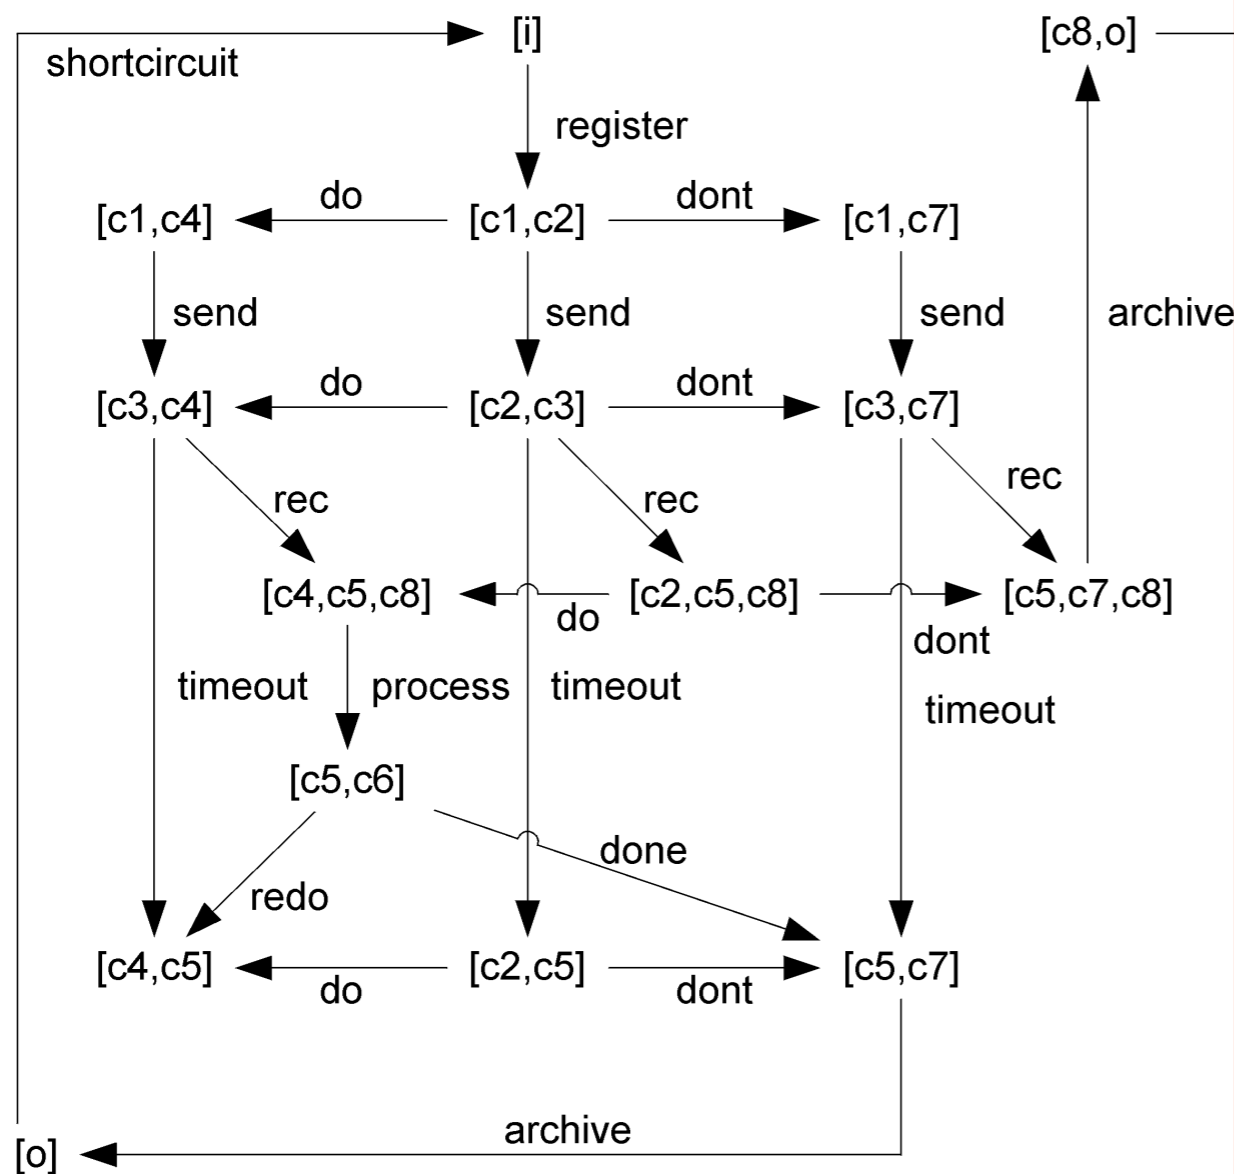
[i]
shortcircuit
[c8,o]
register
archive
[c1,c4]
do
[c1,c2]
dont
[c1,c7]
send
send
send
[c3,c4]
do
[c2,c3]
dont
[c3,c7]
rec
rec
rec
[c4,c5,c8]
do
[c2,c5,c8]
[c5,c7,c8]
dont
timeout
process
timeout
timeout
[c5,c6]
done
redo
[c4,c5]
do
[c2,c5]
dont
[c5,c7]
archive
[o]